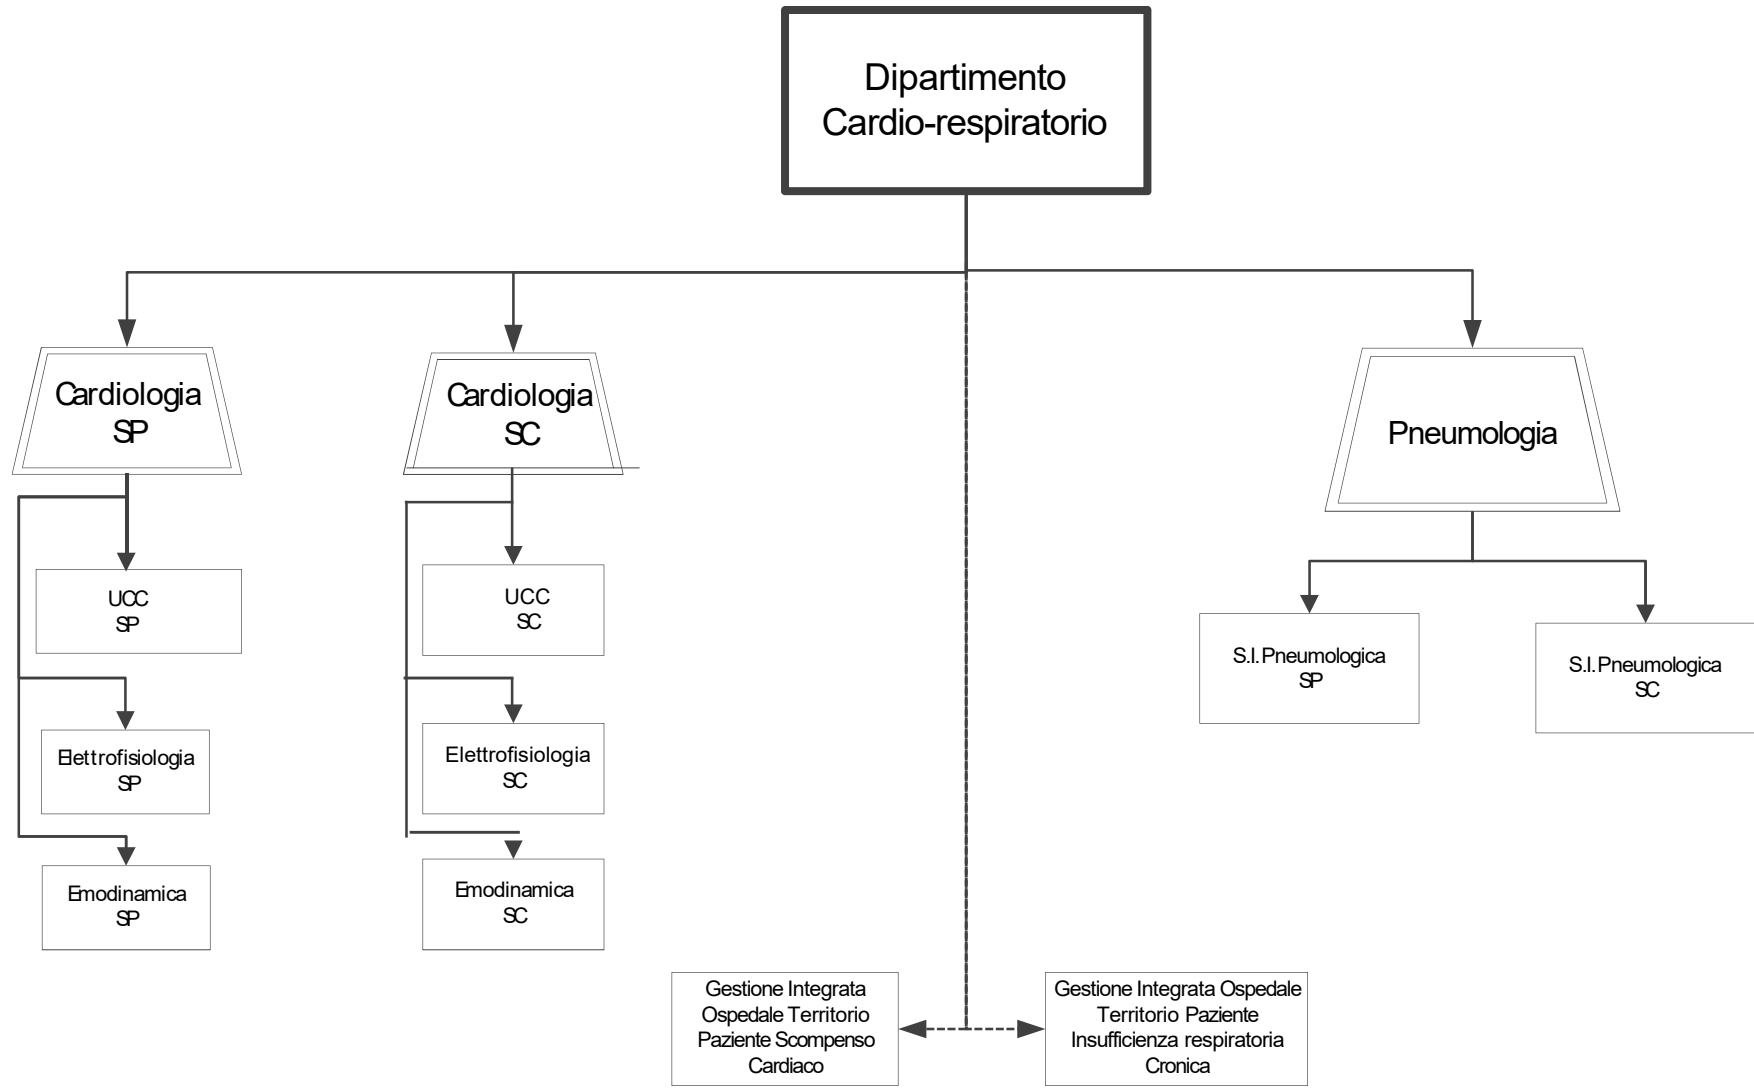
Dipartimento Cardio-respiratorio

Cardiologia SP

Cardiologia SC

Pneumologia

UCC SP

UCC SC

S.I.Pneumologica SP

S.I.Pneumologica SC

Elettrofisiologia SP

Elettrofisiologia SC

Emodinamica SP

Emodinamica SC

Gestione Integrata Ospedale Territorio Paziente Scompenso Cardiaco

Gestione Integrata Ospedale Territorio Paziente Insufficienza respiratoria Cronica